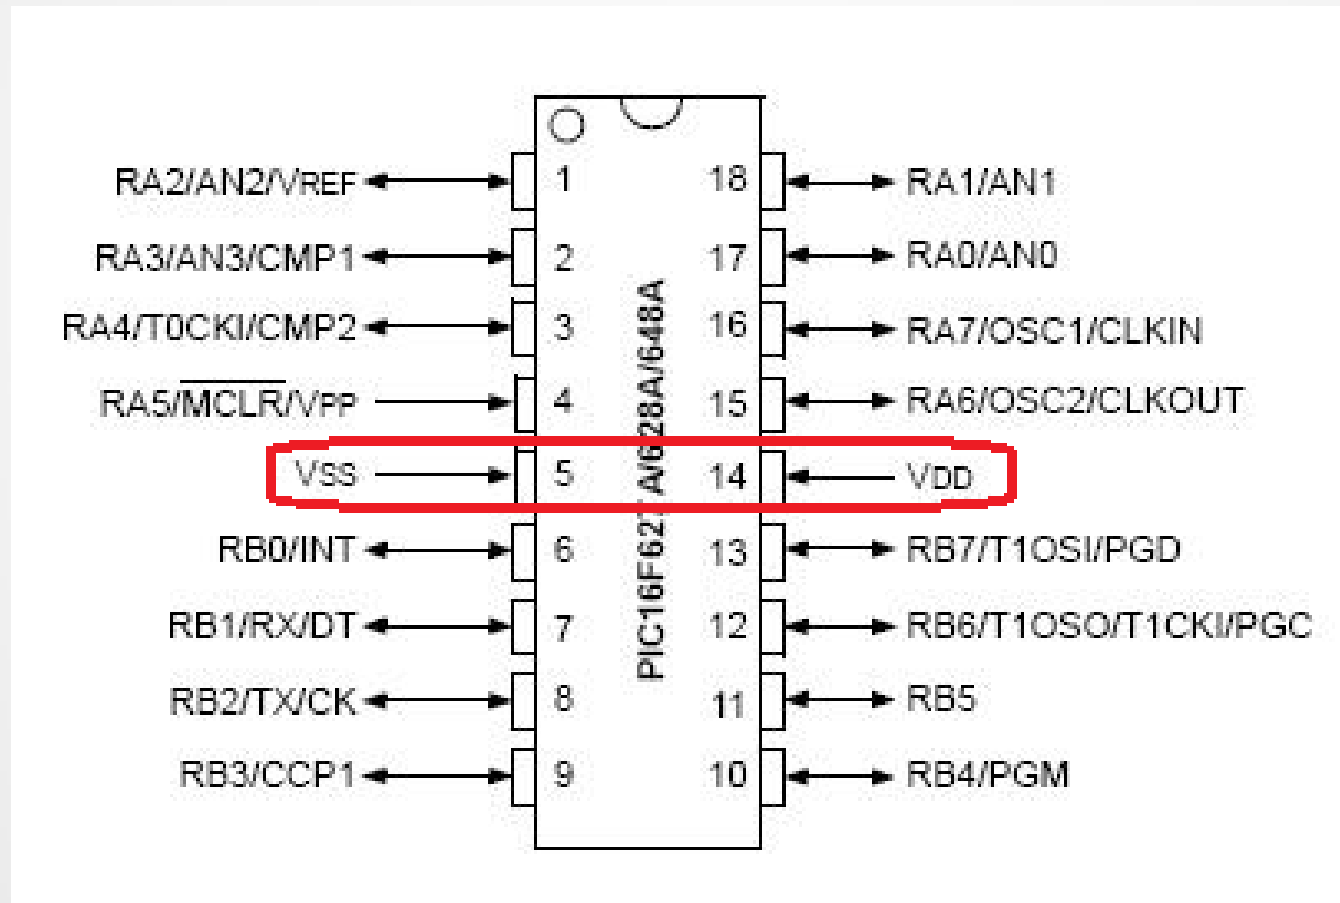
RA2/AN2/VREF 1
RA3/AN3/CMP1 2
RA4/T0CKI/CMP2 3
RA5/$\overline{\text{MCLR}}$/VPP 4
VSS 5
RB0/INT 6
RB1/RX/DT 7
RB2/TX/CK 8
RB3/CCP1 9

18 RA1/AN1
17 RA0/AN0
16 RA7/OSC1/CLKIN
15 RA6/OSC2/CLKOUT
14 VDD
13 RB7/T1OSI/PGD
12 RB6/T1OSO/T1CKI/PGC
11 RB5
10 RB4/PGM

PIC16F62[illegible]A/628A/648A